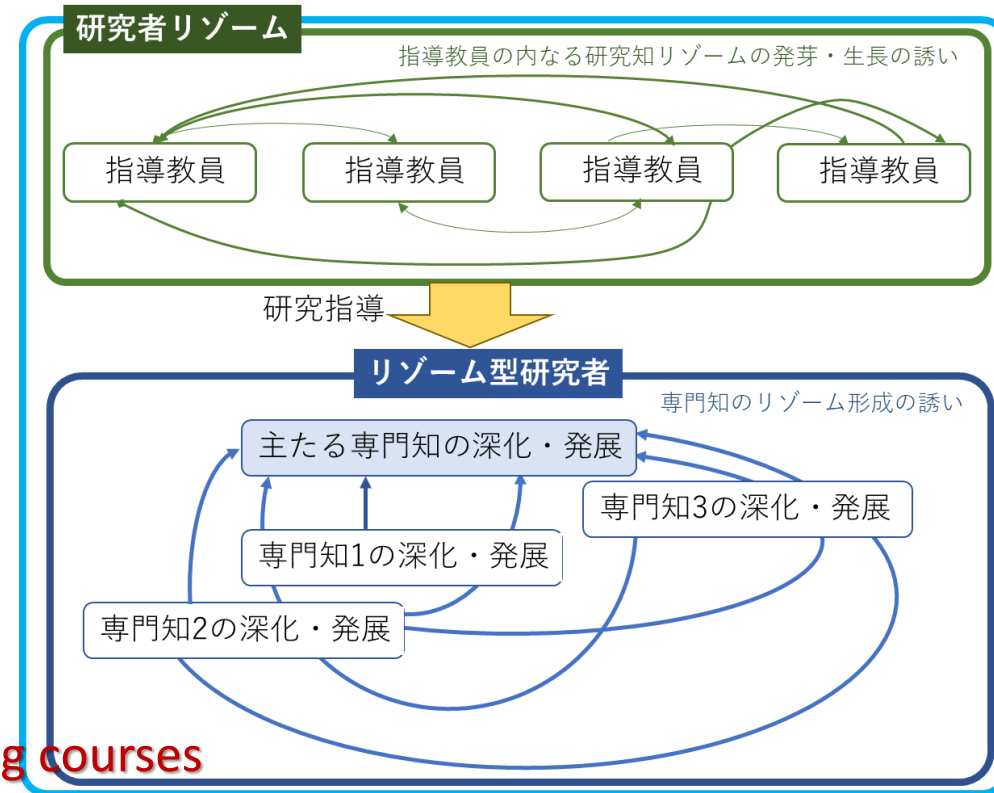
研究者リゾーム

指導教員の内なる研究知リゾームの発芽・生長の誘い

指導教員

指導教員

指導教員

指導教員

研究指導

リゾーム型研究者

専門知のリゾーム形成の誘い

主たる専門知の深化・発展

専門知3の深化・発展

専門知1の深化・発展

専門知2の深化・発展

g courses